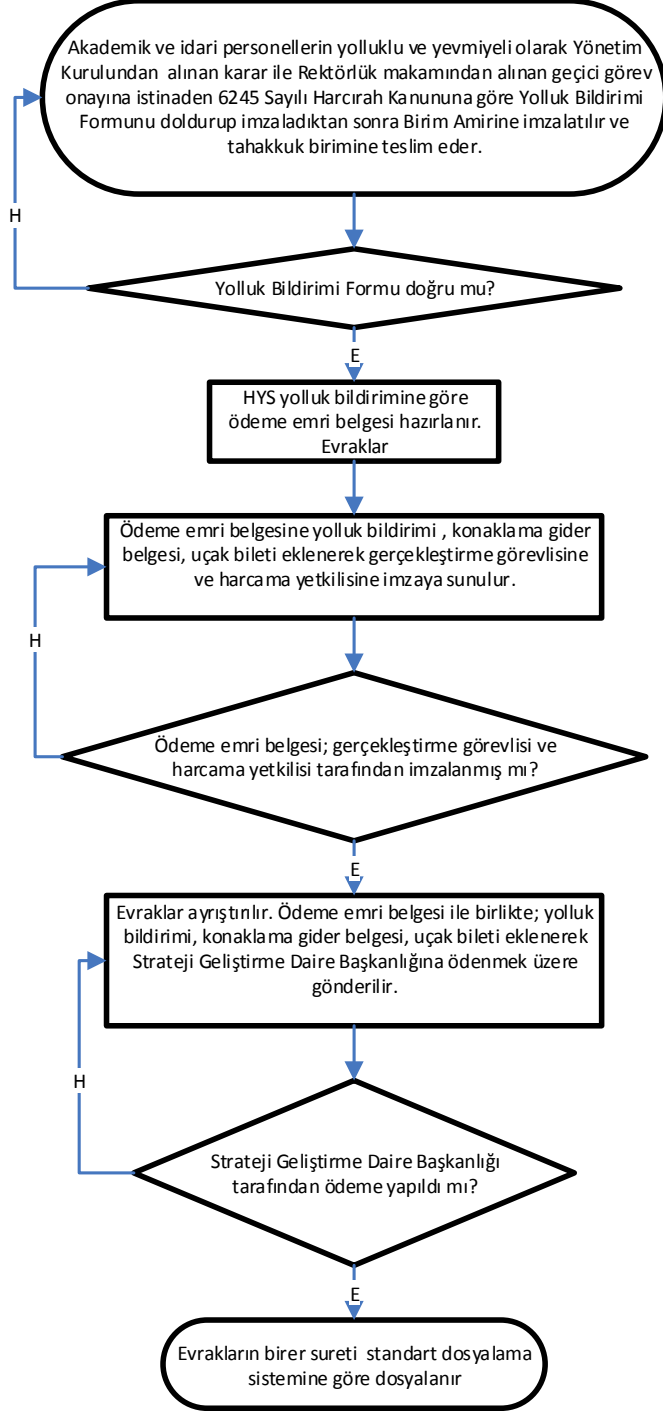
Akademik ve idari personellerin yolluklu ve yevmiyeli olarak Yönetim Kurulundan alınan karar ile Rektörlük makamından alınan geçici görev onayına istinaden 6245 Sayılı Harcırah Kanununa göre Yolluk Bildirimi Formunu doldurup imzaladıktan sonra Birim Amirine imzalatılır ve tahakkuk birimine teslim eder.

H

Yolluk Bildirimi Formu doğru mu?

E

HYS yolluk bildirimine göre ödeme emri belgesi hazırlanır. Evraklar

Ödeme emri belgesine yolluk bildirimi , konaklama gider belgesi, uçak bileti eklenerek gerçekleştirme görevlisine ve harcama yetkilisine imzaya sunulur.

H

Ödeme emri belgesi; gerçekleştirme görevlisi ve harcama yetkilisi tarafından imzalanmış mı?

E

Evraklar ayrıştırılır. Ödeme emri belgesi ile birlikte; yolluk bildirimi, konaklama gider belgesi, uçak bileti eklenerek Strateji Geliştirme Daire Başkanlığına ödenmek üzere gönderilir.

H

Strateji Geliştirme Daire Başkanlığı tarafından ödeme yapıldı mı?

E

Evrakların birer sureti standart dosyalama sistemine göre dosyalanır